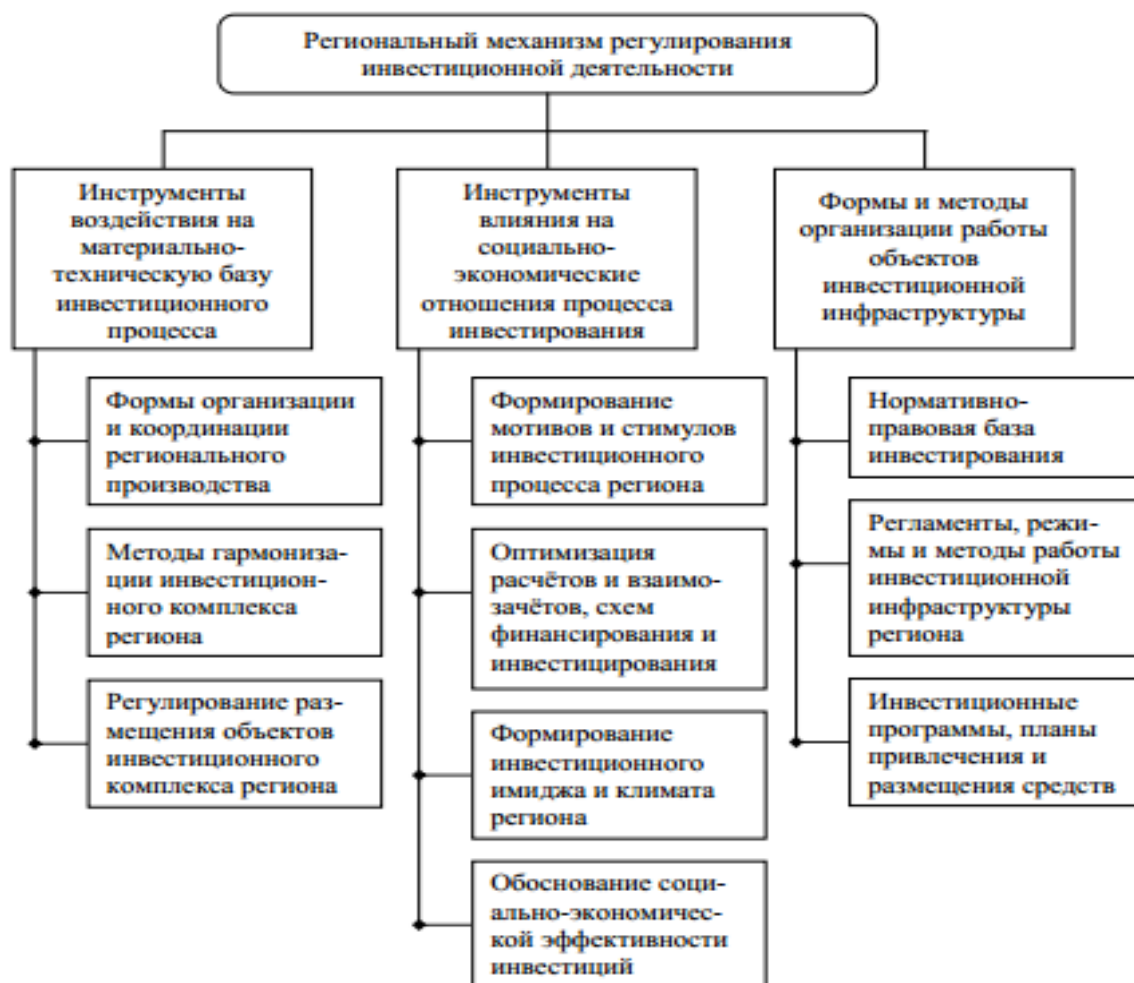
Региональный механизм регулирования инвестиционной деятельности

Инструменты воздействия на материально-техническую базу инвестиционного процесса

Формы организации и координации регионального производства

Методы гармонизации инвестиционного комплекса региона

Регулирование размещения объектов инвестиционного комплекса региона

Инструменты влияния на социально-экономические отношения процесса инвестирования

Формирование мотивов и стимулов инвестиционного процесса региона

Оптимизация расчётов и взаимозачётов, схем финансирования и инвестирования

Формирование инвестиционного имиджа и климата региона

Обоснование социально-экономической эффективности инвестиций

Формы и методы организации работы объектов инвестиционной инфраструктуры

Нормативно-правовая база инвестирования

Регламенты, режимы и методы работы инвестиционной инфраструктуры региона

Инвестиционные программы, планы привлечения и размещения средств